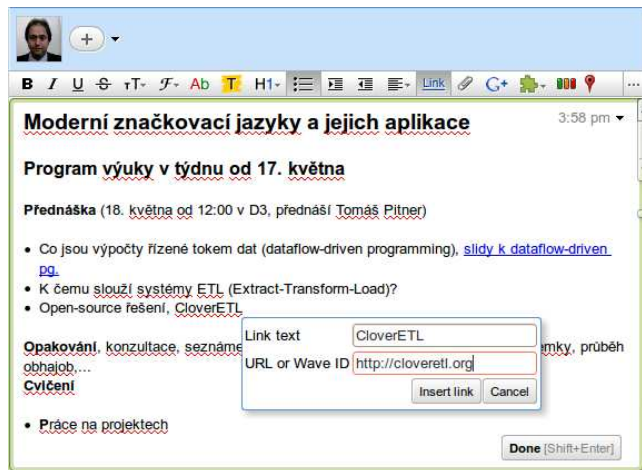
+

B I U S тT- F- Ab T H1- Link G+

Moderní značkovací jazyky a jejich aplikace

3:58 pm

Program výuky v týdnu od 17. května

Přednáška (18. května od 12:00 v D3, přednáší Tomáš Pitner)

- Co jsou výpočty řízené tokem dat (dataflow-driven programming), slidy k dataflow-driven pg.
- K čemu slouží systémy ETL (Extract-Transform-Load)?
- Open-source řešení, CloverETL

Opakování, konzultace, sezname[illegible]emky, průběh obhajob,...

Cvičení

- Práce na projektech

Link text CloverETL

URL or Wave ID http://cloveretl.org

Insert link Cancel

Done [Shift+Enter]